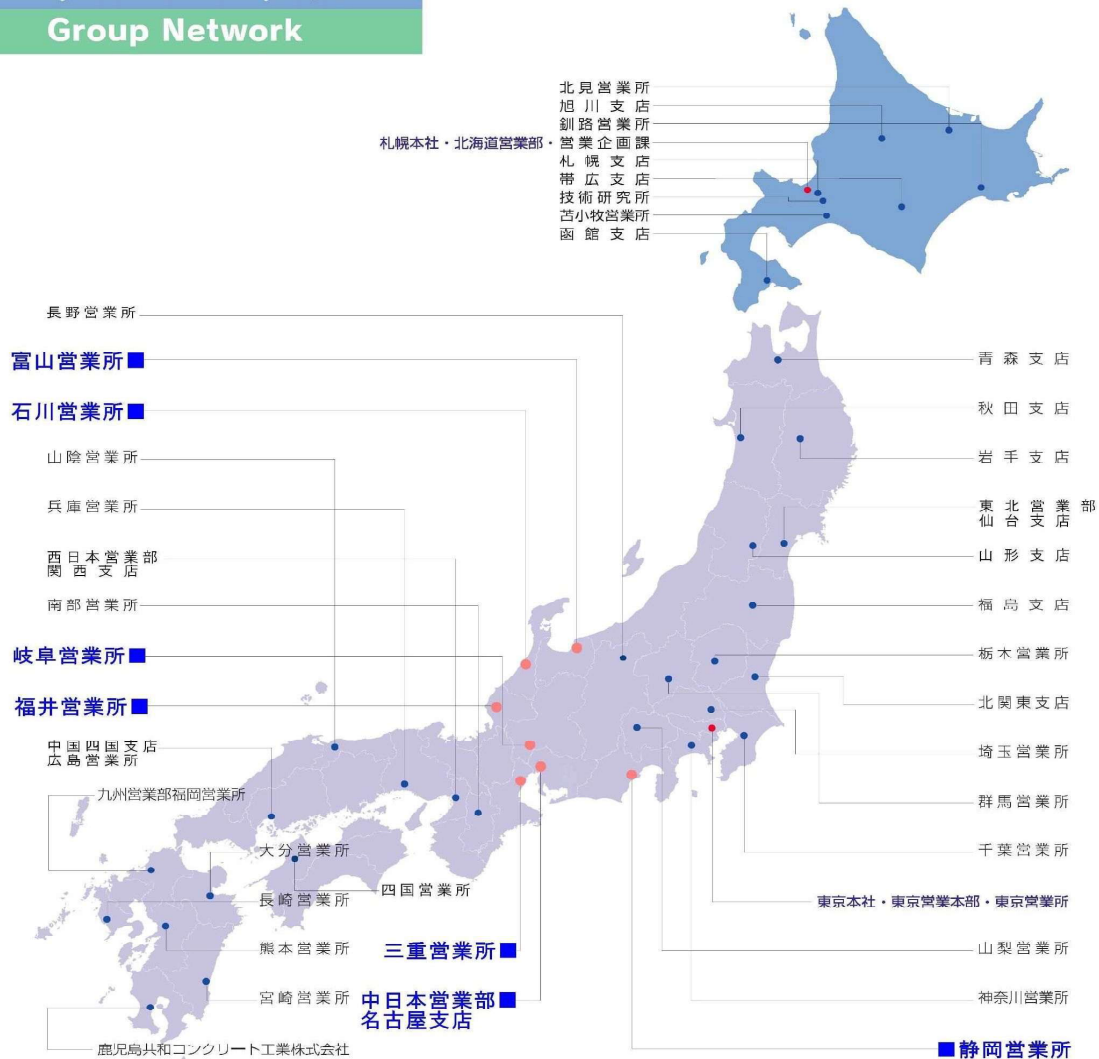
Group Network

北見営業所
旭川支店
釧路営業所
札幌本社・北海道営業部・営業企画課
札幌支店
帯広支店
技術研究所
苫小牧営業所
函館支店

長野営業所
富山営業所■
石川営業所■
山陰営業所
兵庫営業所
西日本営業部
関西支店
南部営業所
岐阜営業所■
福井営業所■
中国四国支店
広島営業所
九州営業部福岡営業所
大分営業所
長崎営業所
四国営業所
熊本営業所
三重営業所■
宮崎営業所
中日本営業部■
名古屋支店
鹿児島共和コンクリート工業株式会社

青森支店
秋田支店
岩手支店
東北営業部
仙台支店
山形支店
福島支店
栃木営業所
北関東支店
埼玉営業所
群馬営業所
千葉営業所
東京本社・東京営業本部・東京営業所
山梨営業所
神奈川営業所
■静岡営業所